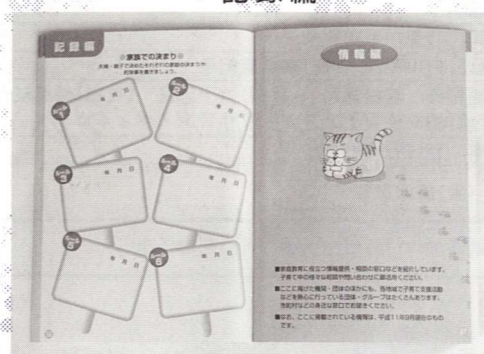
記録編

記録編

☆家庭での決まり☆

夫婦・親子で決めたそれぞれの家庭の決まりや約束事を書きましょう。

1 年 月 日

2 年 月 日

3 年 月 日

4 年 月 日

5 年 月 日

6 年 月 日

情報編

■家庭教育に役立つ情報提供・相談の窓口などを紹介しています。子育て中の様々な疑問や問い合わせに御活用ください。

■ここに掲げた機関・団体のほかにも、各地域で子育て支援活動などを熱心に行っている団体・グループはたくさんあります。市町村などの身近な窓口でお尋ねください。

■なお、ここに掲載されている情報は、平成11年9月現在のものです。